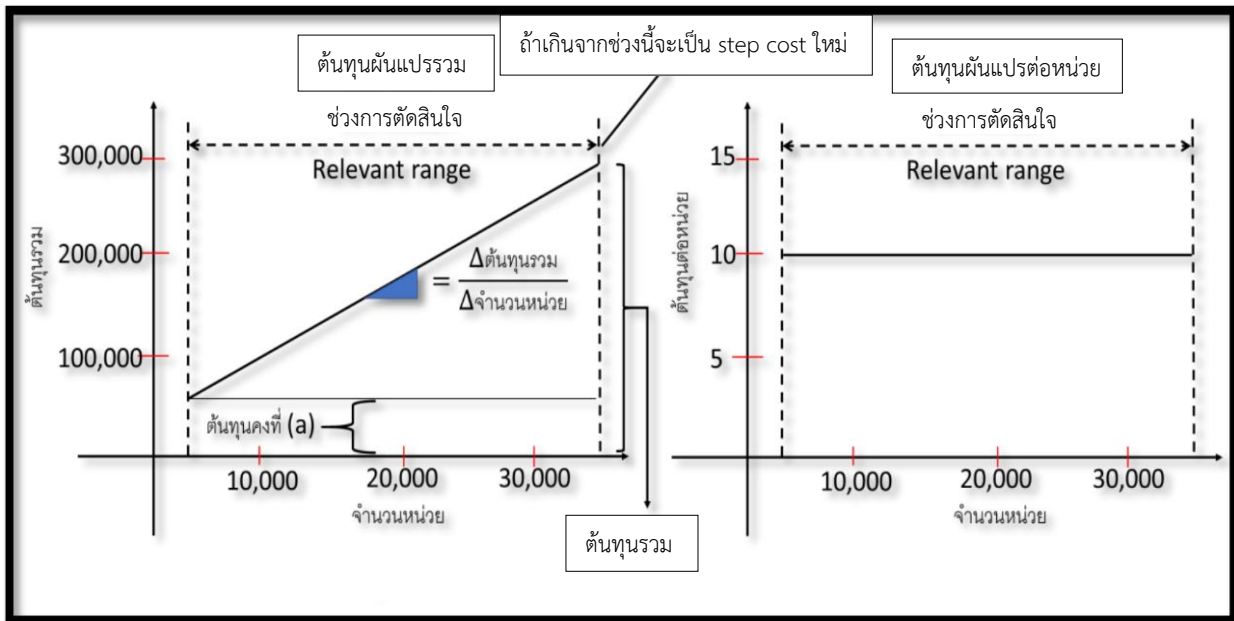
ต้นทุนผันแปรรวม

ถ้าเกินจากช่วงนี้จะเป็น step cost ใหม่

ต้นทุนผันแปรต่อหน่วย

ช่วงการตัดสินใจ

Relevant range

300,000

200,000

100,000

ต้นทุนรวม

$= \frac{\Delta ต้นทุนรวม}{\Delta จำนวนหน่วย}$

ต้นทุนคงที่ (a)

10,000

20,000

30,000

จำนวนหน่วย

ต้นทุนรวม

ช่วงการตัดสินใจ

Relevant range

15

10

5

ต้นทุนต่อหน่วย

10,000

20,000

30,000

จำนวนหน่วย